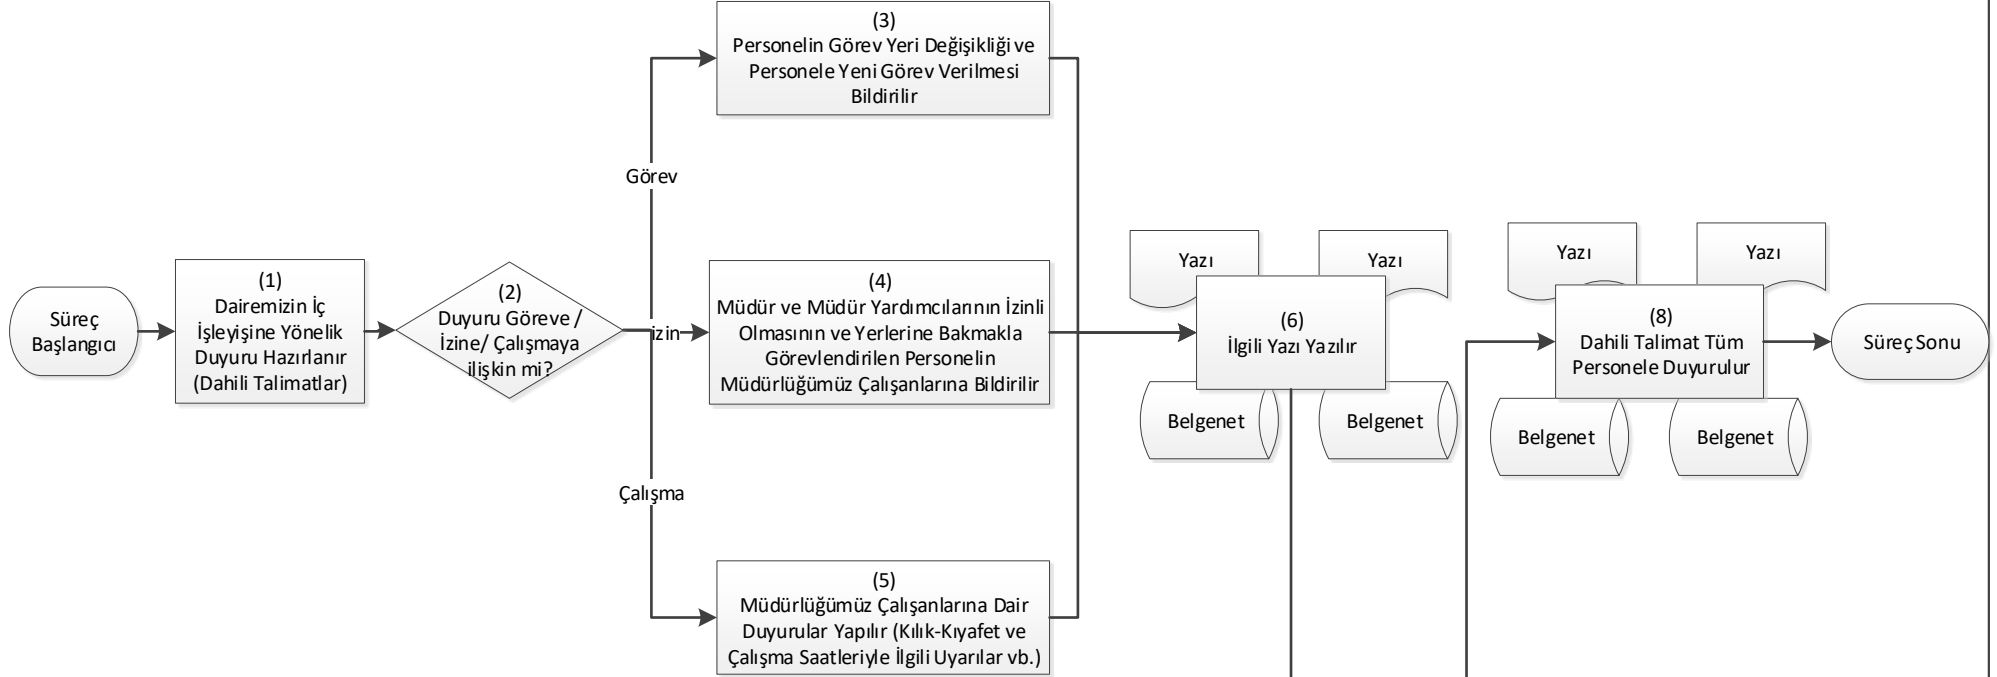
Süreç Başlangıcı

(1)
Dairemizin İç İşleyişine Yönelik Duyuru Hazırlanır (Dahili Talimatlar)

(2)
Duyuru Göreve / İzine/ Çalışmaya ilişkin mi?

Görev

İzin

Çalışma

(3)
Personelin Görev Yeri Değişikliği ve Personele Yeni Görev Verilmesi Bildirilir

(4)
Müdür ve Müdür Yardımcılarının İzinli Olmasının ve Yerlerine Bakmakla Görevlendirilen Personelin Müdürlüğümüz Çalışanlarına Bildirilir

(5)
Müdürlüğümüz Çalışanlarına Dair Duyurular Yapılır (Kılık-Kıyafet ve Çalışma Saatleriyle İlgili Uyarılar vb.)

Yazı

Yazı

(6)
İlgili Yazı Yazılır

Belgenet

Belgenet

Yazı

Yazı

(8)
Dahili Talimat Tüm Personele Duyurulur

Belgenet

Belgenet

Süreç Sonu